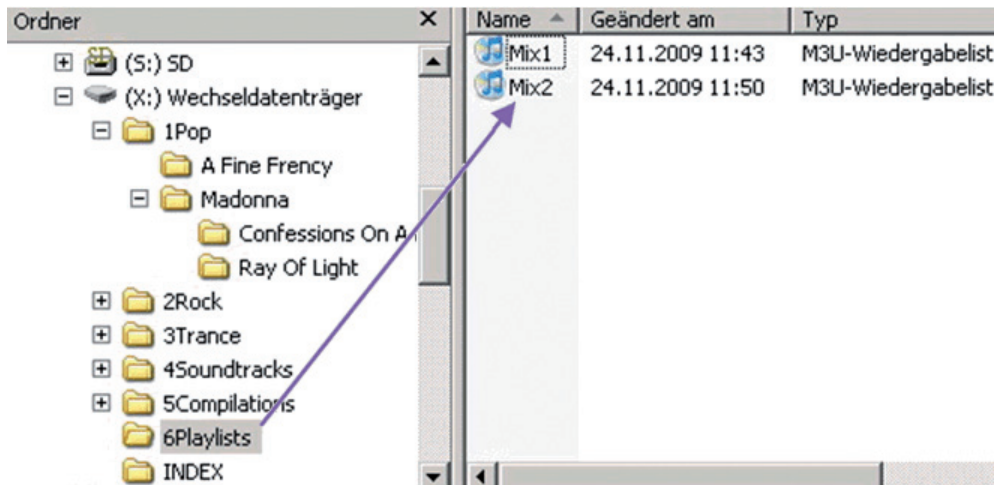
Ordner ×

(S:) SD
(X:) Wechseldatenträger
1Pop
A Fine Frency
Madonna
Confessions On A
Ray Of Light
2Rock
3Trance
4Soundtracks
5Compilations
6Playlists
INDEX

| Name | Geändert am | Typ |
|---|---|---|
| Mix1 | 24.11.2009 11:43 | M3U-Wiedergabelist |
| Mix2 | 24.11.2009 11:50 | M3U-Wiedergabelist |